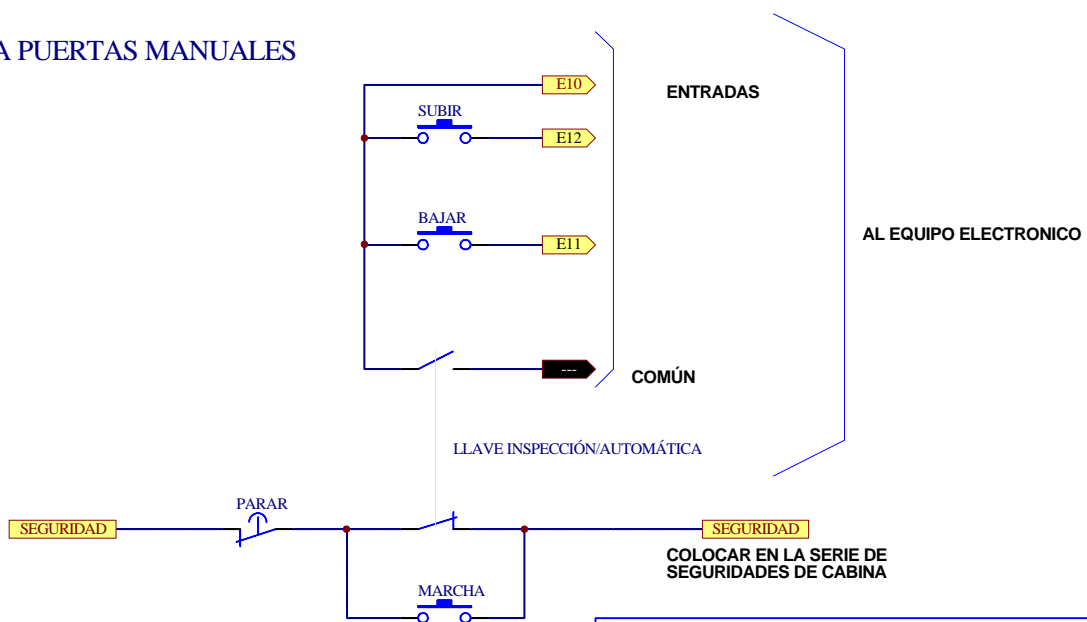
A PUERTAS MANUALES

E10

ENTRADAS

SUBIR

E12

BAJAR

E11

AL EQUIPO ELECTRONICO

---

COMÚN

LLAVE INSPECCIÓN/AUTOMÁTICA

PARAR

SEGURIDAD

SEGURIDAD

COLOCAR EN LA SERIE DE SEGURIDADES DE CABINA

MARCHA